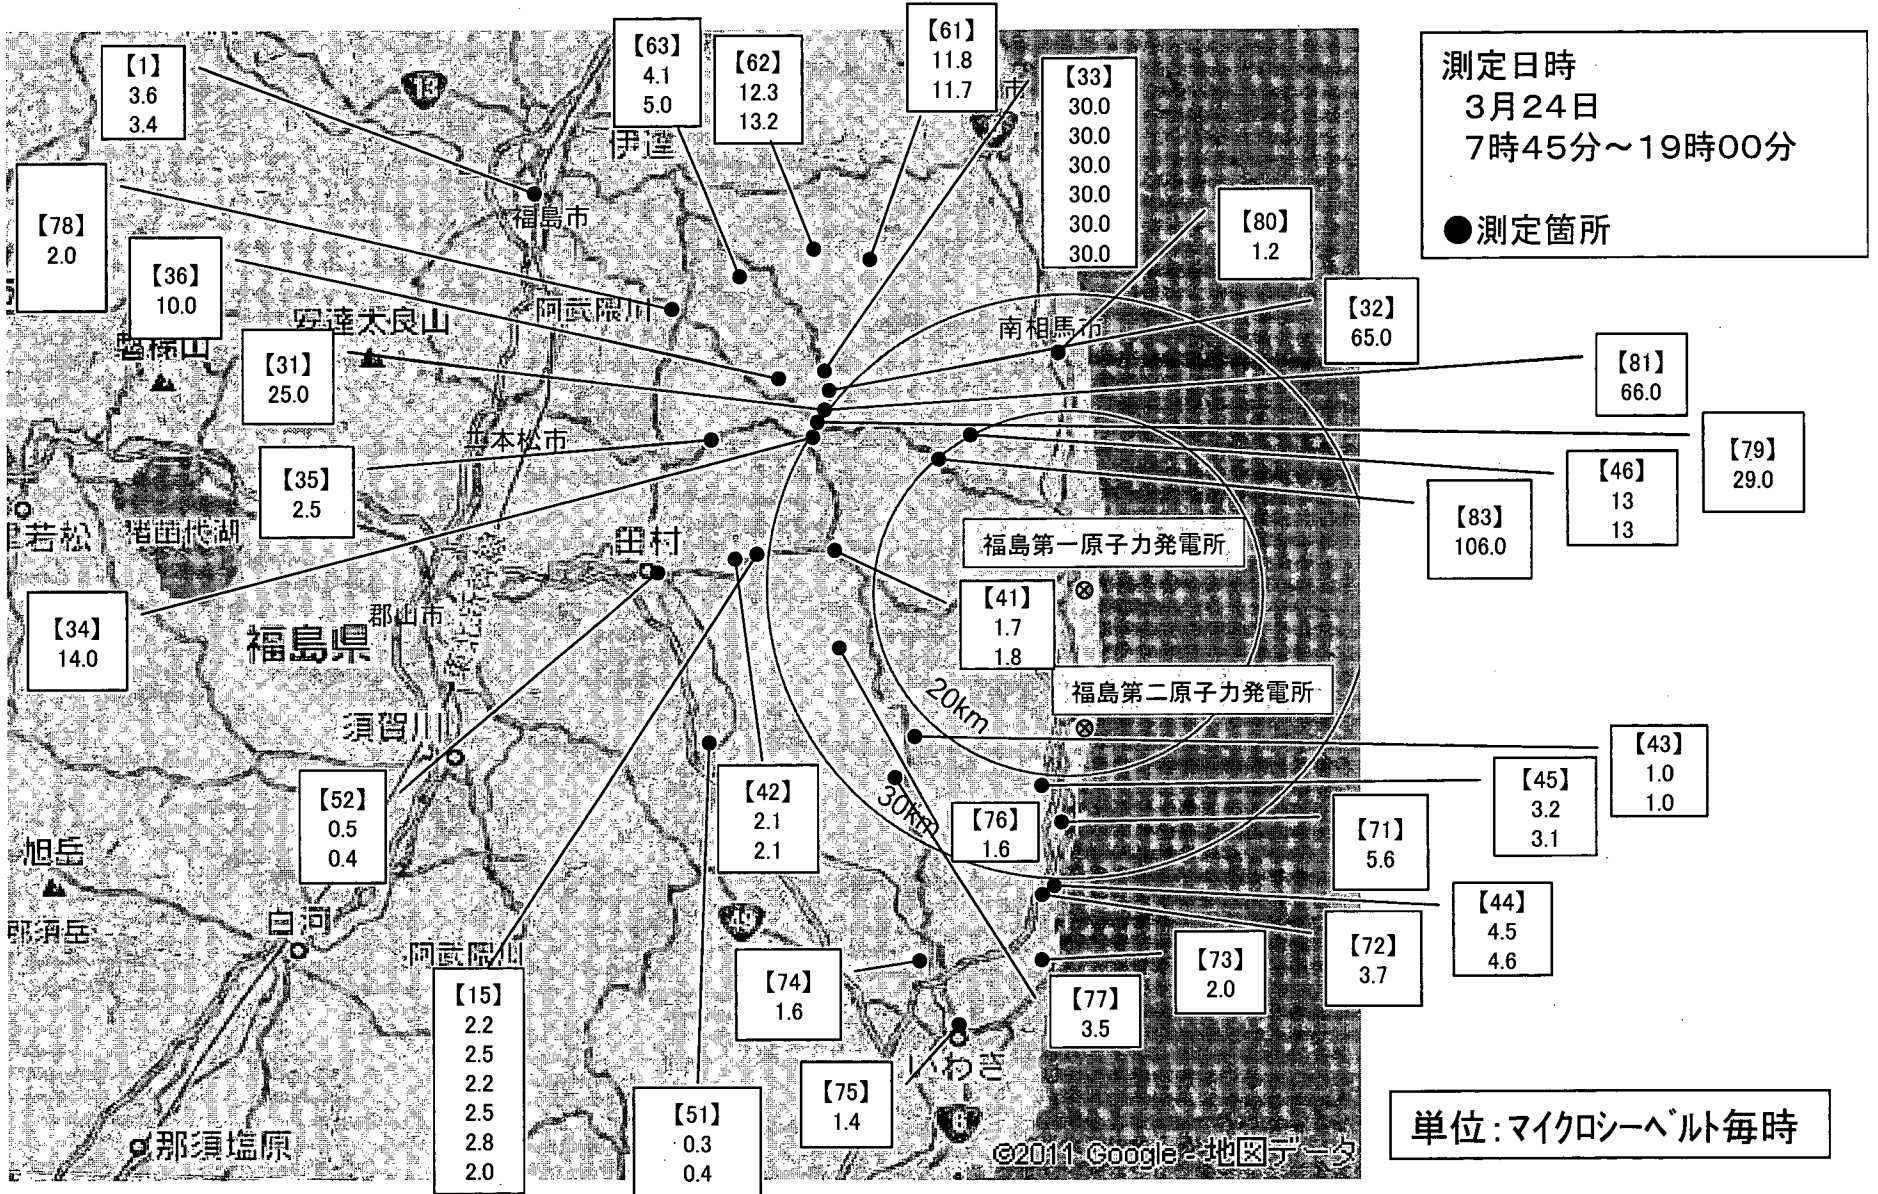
【1】
3.6
3.4

【63】
4.1
5.0

【62】
12.3
13.2

【61】
11.8
11.7

【33】
30.0
30.0
30.0
30.0
30.0
30.0

測定日時
3月24日
7時45分～19時00分

●測定箇所

【78】
2.0

【36】
10.0

【80】
1.2

【32】
65.0

【31】
25.0

【81】
66.0

【79】
29.0

【46】
13
13

【35】
2.5

【83】
106.0

福島第一原子力発電所

【34】
14.0

【41】
1.7
1.8

福島第二原子力発電所

20km

【43】
1.0
1.0

【45】
3.2
3.1

【52】
0.5
0.4

【42】
2.1
2.1

【76】
1.6

30km

【71】
5.6

【44】
4.5
4.6

【72】
3.7

【73】
2.0

【74】
1.6

【77】
3.5

【15】
2.2
2.5
2.2
2.5
2.8
2.0

【51】
0.3
0.4

【75】
1.4

単位：マイクロシーベルト毎時

13
伊達
福島市
阿武隈川
安達太良山
磐梯山
南相馬市
二本松市
若松
猪苗代湖
田村
郡山市
福島県
須賀川
旭岳
那須岳
白河
阿武隈川
49
いわき
6
那須塩原
©2011 Google - 地図データ